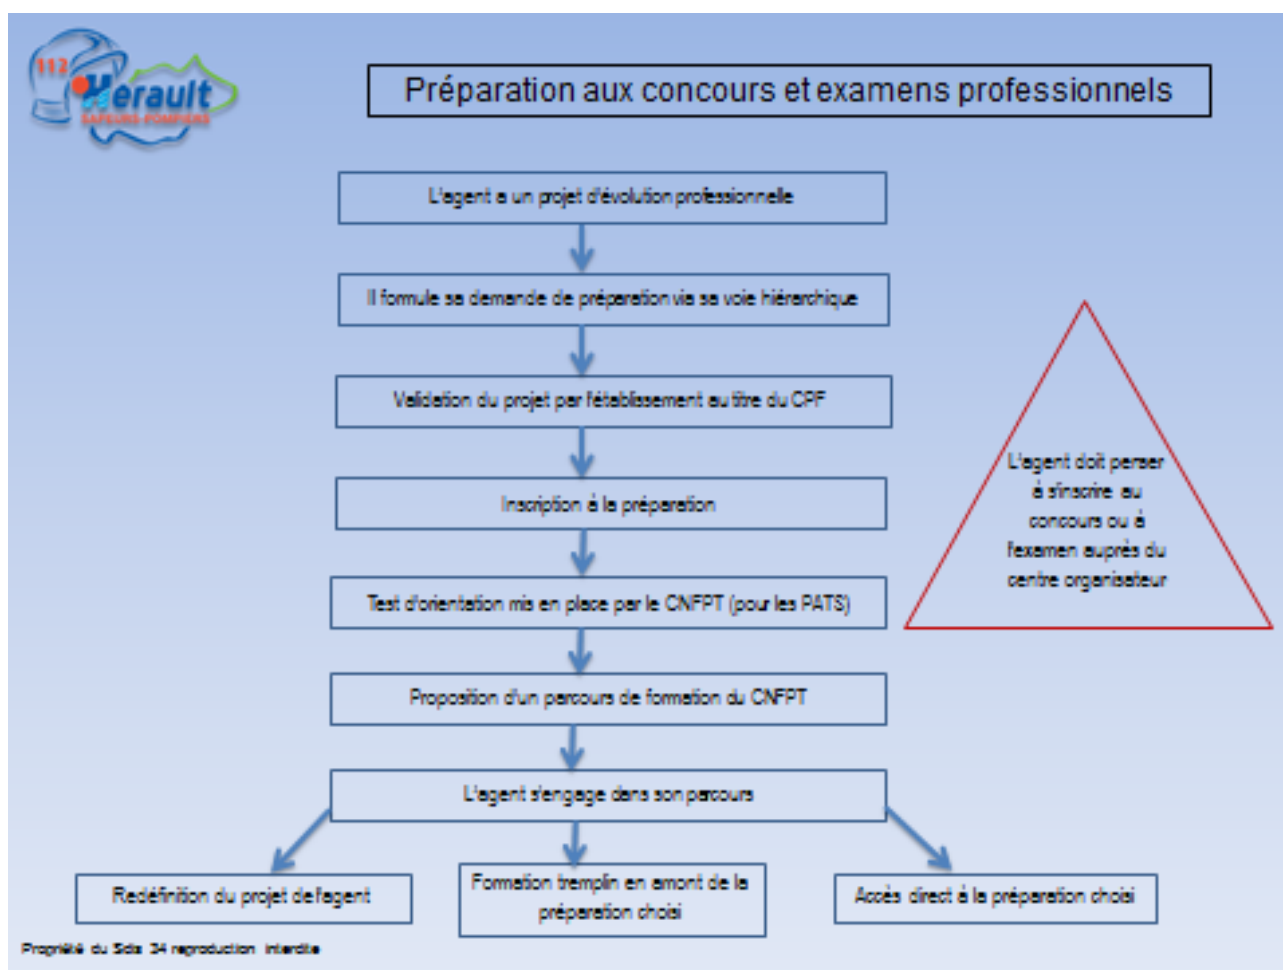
112 Hérault SAPEURS-POMPIERS

Préparation aux concours et examens professionnels

L'agent a un projet d'évolution professionnelle

Il formule sa demande de préparation via sa voie hiérarchique

Validation du projet par l'établissement au titre du CPF

Inscription à la préparation

Test d'orientation mis en place par le CNFPT (pour les PATS)

Proposition d'un parcours de formation du CNFPT

L'agent s'engage dans son parcours

Redéfinition du projet de l'agent

Formation tremplin en amont de la préparation choisi

Accès direct à la préparation choisi

L'agent doit penser à s'inscrire au concours ou à l'examen auprès du centre organisateur

Propriété du Sdis 34 reproduction interdite